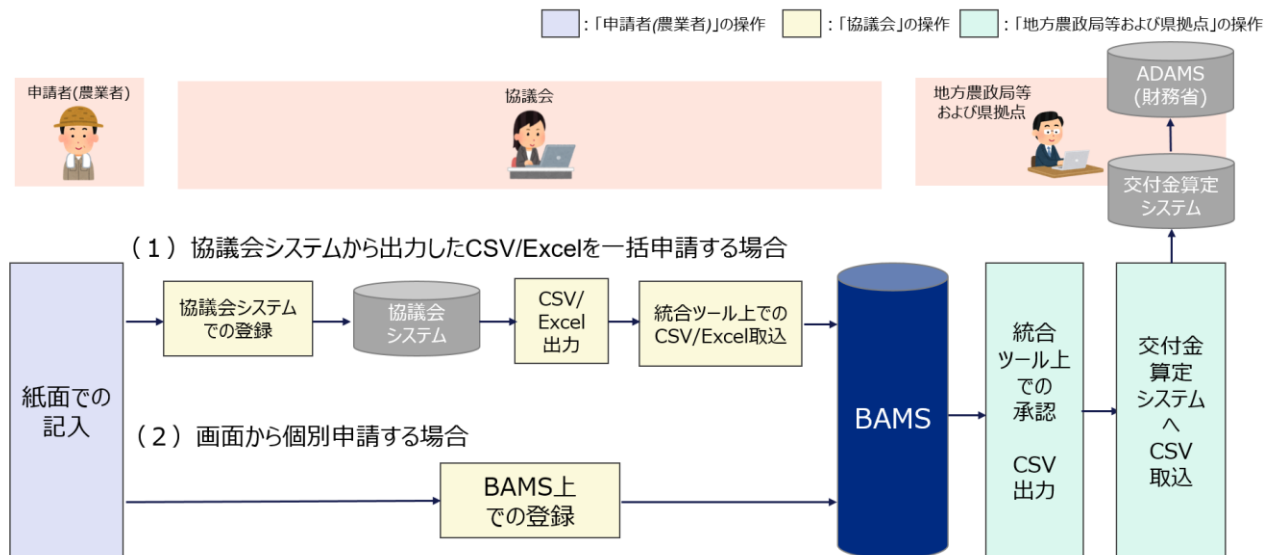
：「申請者(農業者)」の操作　：「協議会」の操作　：「地方農政局等および県拠点」の操作

申請者(農業者)

協議会

地方農政局等
および県拠点

ADAMS
(財務省)

交付金算定
システム

（１）協議会システムから出力したCSV/Excelを一括申請する場合

紙面での
記入

協議会システム
での登録

協議会
システム

CSV/
Excel
出力

統合ツール上での
CSV/Excel取込

BAMS

統合
ツール上
での
承認

CSV
出力

交付金
算定
システム
へ
CSV
取込

（２）画面から個別申請する場合

BAMS上
での登録